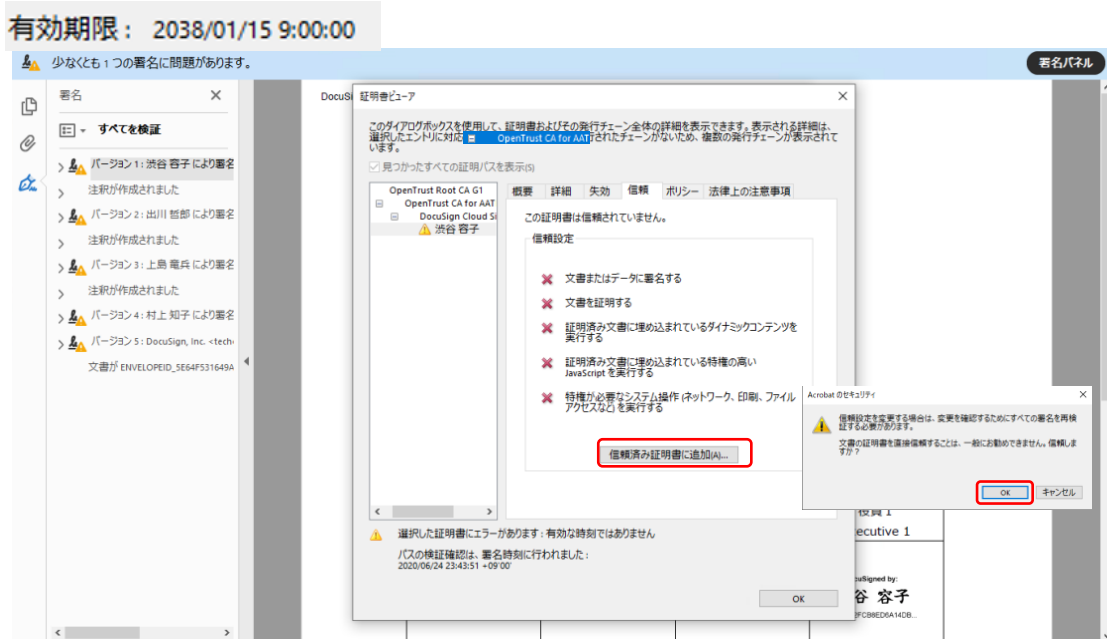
有効期限： 2038/01/15 9:00:00

少なくとも 1 つの署名に問題があります。

署名パネル

署名

すべてを検証

バージョン 1 : 渋谷 容子 により署名

注釈が作成されました

バージョン 2 : 出川 哲郎 により署名

注釈が作成されました

バージョン 3 : 上島 竜兵 により署名

注釈が作成されました

バージョン 4 : 村上 知子 により署名

バージョン 5 : DocuSign, Inc. <tech

文書が ENVELOPEID_5E64F531649A

DocuSi

証明書ビューア

このダイアログボックスを使用して、証明書およびその発行チェーン全体の詳細を表示できます。表示される詳細は、選択したエントリに対応 OpenTrust CA for AAT されたチェーンがないため、複数の発行チェーンが表示されています。

見つかったすべての証明パスを表示(S)

OpenTrust Root CA G1
OpenTrust CA for AAT
DocuSign Cloud Si
渋谷 容子

概要 | 詳細 | 失効 | 信頼 | ポリシー | 法律上の注意事項

この証明書は信頼されていません。

信頼設定

文書またはデータに署名する

文書を証明する

証明済み文書に埋め込まれているダイナミックコンテンツを実行する

証明済み文書に埋め込まれている特権の高い JavaScript を実行する

特権が必要なシステム操作 (ネットワーク、印刷、ファイルアクセスなど) を実行する

信頼済み証明書に追加(A)...

選択した証明書にエラーがあります : 有効な時刻ではありません

パスの検証確認は、署名時刻に行われました :
2020/06/24 23:43:51 +09'00'

OK

Acrobat のセキュリティ

信頼設定を変更する場合は、変更を確認するためにすべての署名を再検証する必要があります。

文書の証明書を直接信頼することは、一般にお勧めできません。信頼しますか？

OK キャンセル

役員 1

ecutive 1

DocuSigned by:
谷 容子
FCB8ED6A14DB...